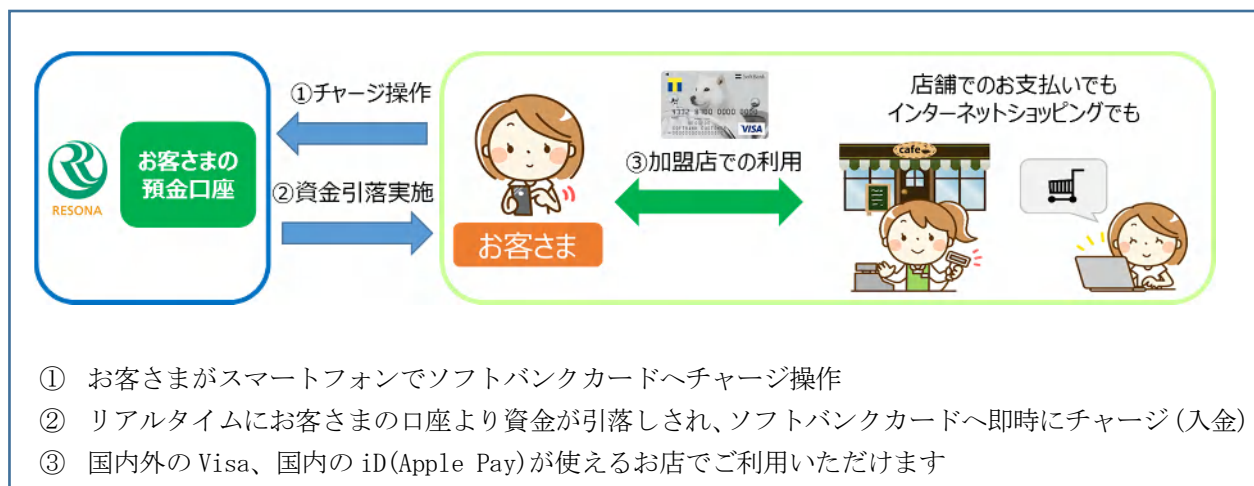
RESONA

お客さまの預金口座

①チャージ操作

②資金引落実施

お客さま

③加盟店での利用

SoftBank

VISA

店舗でのお支払いでもインターネットショッピングでも

cafe

① お客さまがスマートフォンでソフトバンクカードへチャージ操作
② リアルタイムにお客さまの口座より資金が引落しされ、ソフトバンクカードへ即時にチャージ(入金)
③ 国内外のVisa、国内のiD(Apple Pay)が使えるお店でご利用いただけます